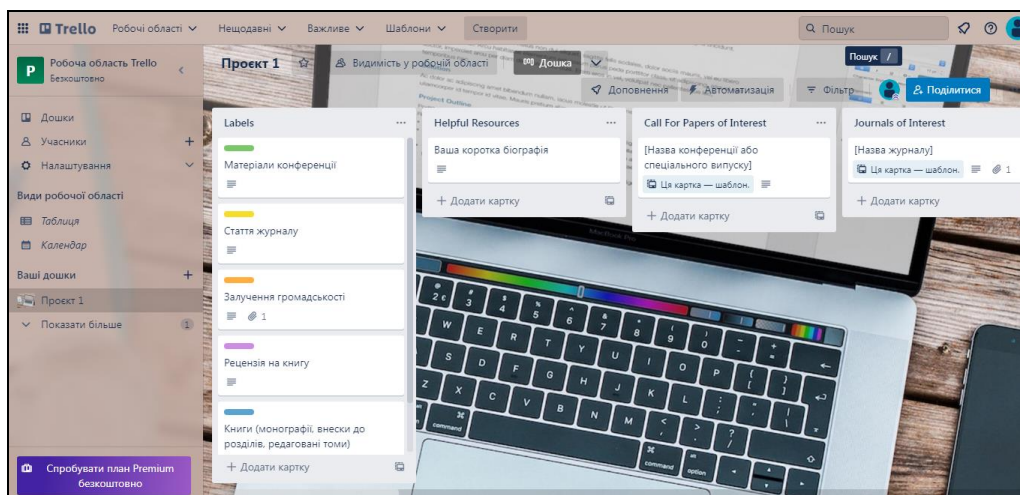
Trello Робочі області Нещодавні Важливе Шаблони Створити
Пошук
Пошук /

Робоча область Trello
Безкоштовно

Дошки
Учасники +
Налаштування
Види робочої області
Таблиця
Календар
Ваші дошки +
Проєкт 1
Показати більше 1

Спробувати план Premium безкоштовно

Проєкт 1
Видимість у робочій області
Дошка
Доповнення
Автоматизація
Фільтр
Поділитися

Labels
Матеріали конференції
Стаття журналу
Залучення громадськості
1
Рецензія на книгу
Книги (монографії, внески до розділів, редаговані томи)
+ Додати картку

Helpful Resources
Ваша коротка біографія
+ Додати картку

Call For Papers of Interest
[Назва конференції або спеціального випуску]
Ця картка — шаблон.
+ Додати картку

Journals of Interest
[Назва журналу]
Ця картка — шаблон.
1
+ Додати картку